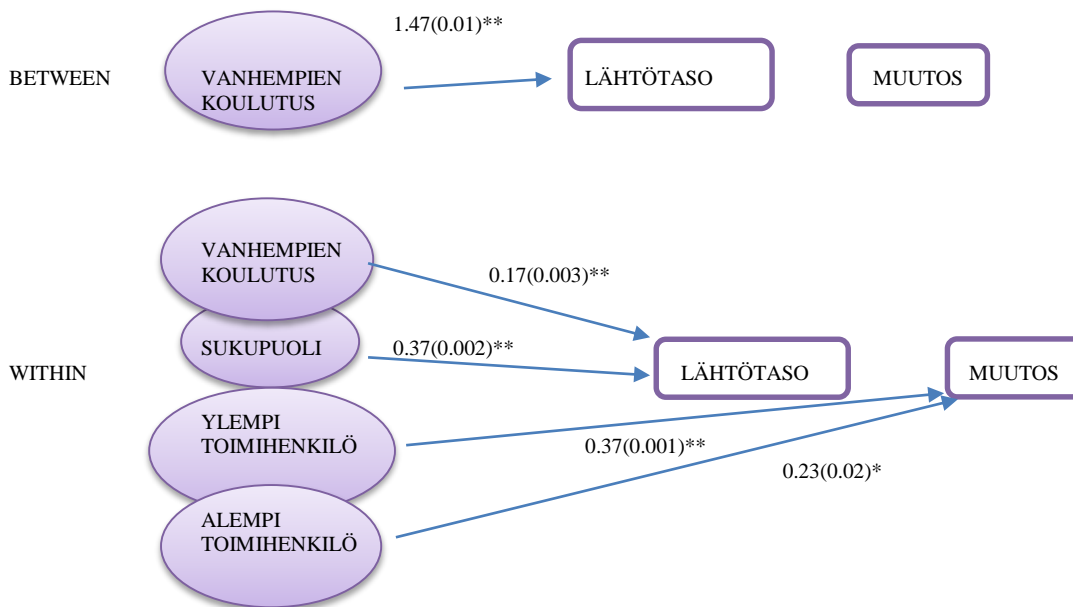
BETWEEN

VANHEMPIEN KOULUTUS

1.47(0.01)**

LÄHTÖTASO

MUUTOS

WITHIN

VANHEMPIEN KOULUTUS

0.17(0.003)**

SUKUPUOLI

0.37(0.002)**

LÄHTÖTASO

MUUTOS

YLEMPI TOIMIHENKILÖ

0.37(0.001)**

0.23(0.02)*

ALEMPI TOIMIHENKILÖ